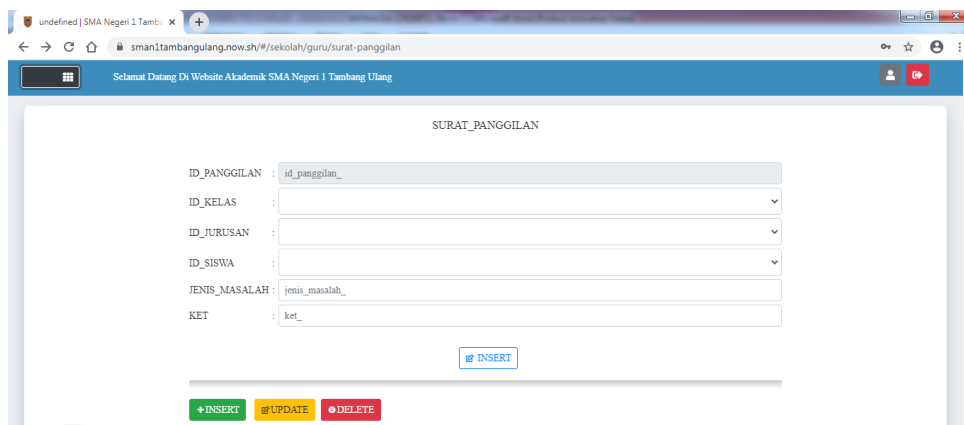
undefined | SMA Negeri 1 Tamba ×

sman1tambangulang.now.sh/#/sekolah/guru/surat-panggilan

Selamat Datang Di Website Akademik SMA Negeri 1 Tambang Ulang

SURAT_PANGGILAN

ID_PANGGILAN : id_panggilan_

ID_KELAS :

ID_JURUSAN :

ID_SISWA :

JENIS_MASALAH : jenis_masalah_

KET : ket_

INSERT

+INSERT UPDATE DELETE